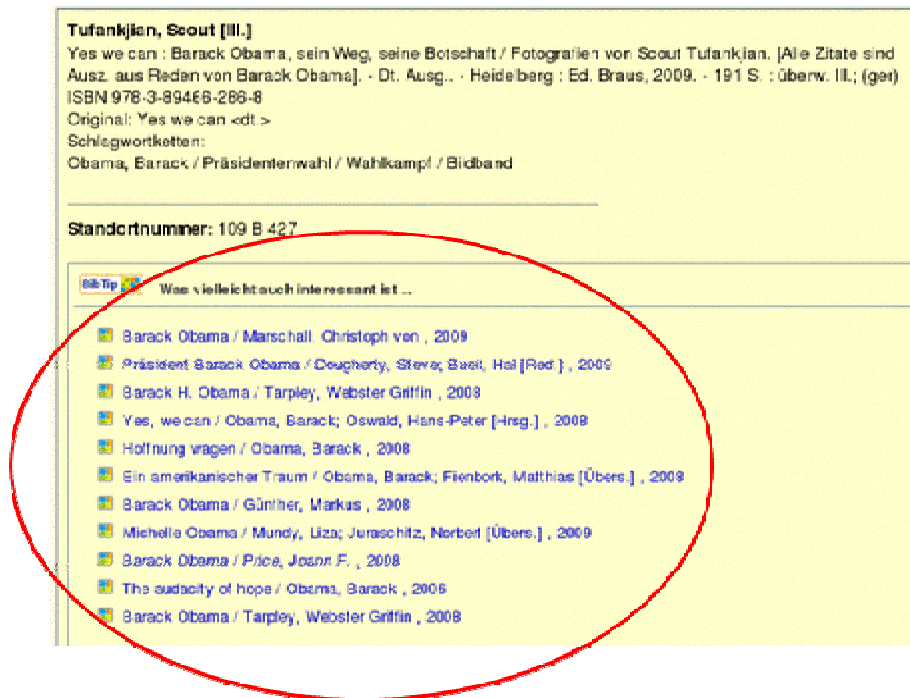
Tufankjian, Scout [Ill.]
Yes we can : Barack Obama, sein Weg, seine Botschaft / Fotografien von Scout Tufankjian. [Alle Zitate sind Ausz. aus Reden von Barack Obama]. - Dt. Ausg.. - Heidelberg : Ed. Braus, 2009. - 191 S. : überw. Ill.; (ger)
ISBN 978-3-89466-286-8
Original: Yes we can <dt.>
Schlagwortketten:
Obama, Barack / Präsidentenwahl / Wahlkampf / Bildband

Standortnummer: 109 B 427

BibTip Was vielleicht auch interessant ist ...

Barack Obama / Marschall, Christoph von , 2009
Präsident Barack Obama / Dougherty, Steve; Buell, Hal [Red.] , 2009
Barack H. Obama / Tarpley, Webster Griffin , 2008
Yes, we can / Obama, Barack; Oswald, Hans-Peter [Hrsg.] , 2008
Hoffnung wagen / Obama, Barack , 2008
Ein amerikanischer Traum / Obama, Barack; Fienbork, Matthias [Übers.] , 2009
Barack Obama / Günther, Markus , 2008
Michelle Obama / Mundy, Liza; Juraschitz, Norbert [Übers.] , 2009
Barack Obama / Price, Joann F. , 2008
The audacity of hope / Obama, Barack , 2006
Barack Obama / Tarpley, Webster Griffin , 2008